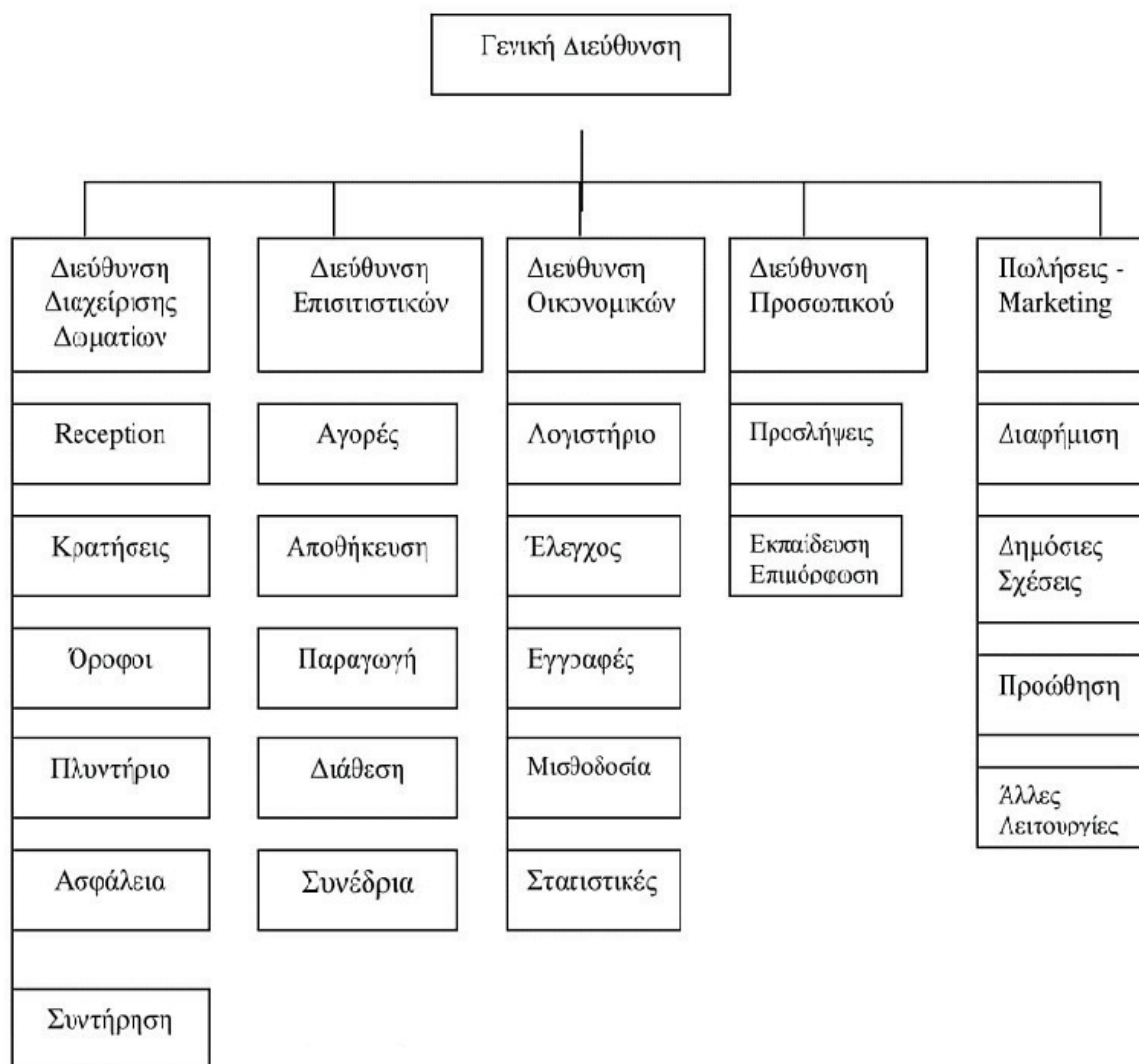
Γενική Διεύθυνση

Διεύθυνση Διαχείρισης Δωματίων

Reception

Κρατήσεις

Όροφοι

Πλυντήριο

Ασφάλεια

Συντήρηση

Διεύθυνση Επισιτιστικών

Αγορές

Αποθήκευση

Παραγωγή

Διάθεση

Συνέδρια

Διεύθυνση Οικονομικών

Λογιστήριο

Έλεγχος

Εγγραφές

Μισθοδοσία

Στατιστικές

Διεύθυνση Προσωπικού

Προσλήψεις

Εκπαίδευση Επιμόρφωση

Πωλήσεις - Marketing

Διαφήμιση

Δημόσιες Σχέσεις

Προώθηση

Άλλες Λειτουργίες